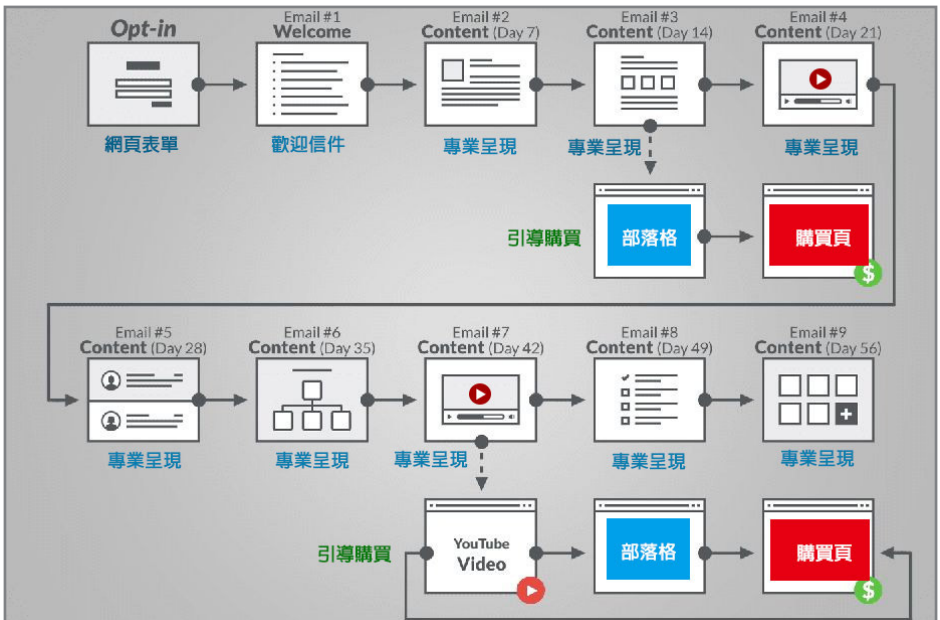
Opt-in
網頁表單

Email #1
Welcome
歡迎信件

Email #2
Content (Day 7)
專業呈現

Email #3
Content (Day 14)
專業呈現

Email #4
Content (Day 21)
專業呈現

引導購買
部落格
購買頁
$

Email #5
Content (Day 28)
專業呈現

Email #6
Content (Day 35)
專業呈現

Email #7
Content (Day 42)
專業呈現

Email #8
Content (Day 49)
專業呈現

Email #9
Content (Day 56)
專業呈現

引導購買
YouTube
Video
部落格
購買頁
$